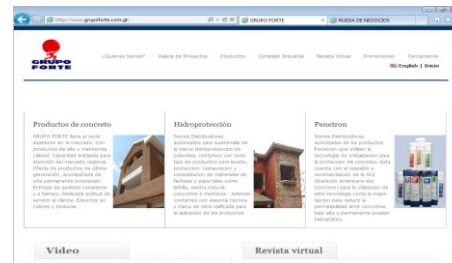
http://www.grupoforte.com.gt/ GRUPO FORTE RUEDA DE NEGOCIOS

GRUPO FORTE

¿Quiénes Somos? Galería de Proyectos Productos Consejo Industrial Revista Virtual Promociones Contáctenos
English | Inicio

Productos de concreto

GRUPO FORTE lleva al ramo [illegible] en el mercado. Con productos de alta y excelente calidad. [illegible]

Hidroprotección

Somos Distribuidores autorizados para Guatemala de la marca Hidroprotección de Colombia, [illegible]

Penetron

Somos Distribuidores autorizados de los productos Penetron que utilizan la tecnología de cristalización para la protección del concreto. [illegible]

Video

Revista virtual